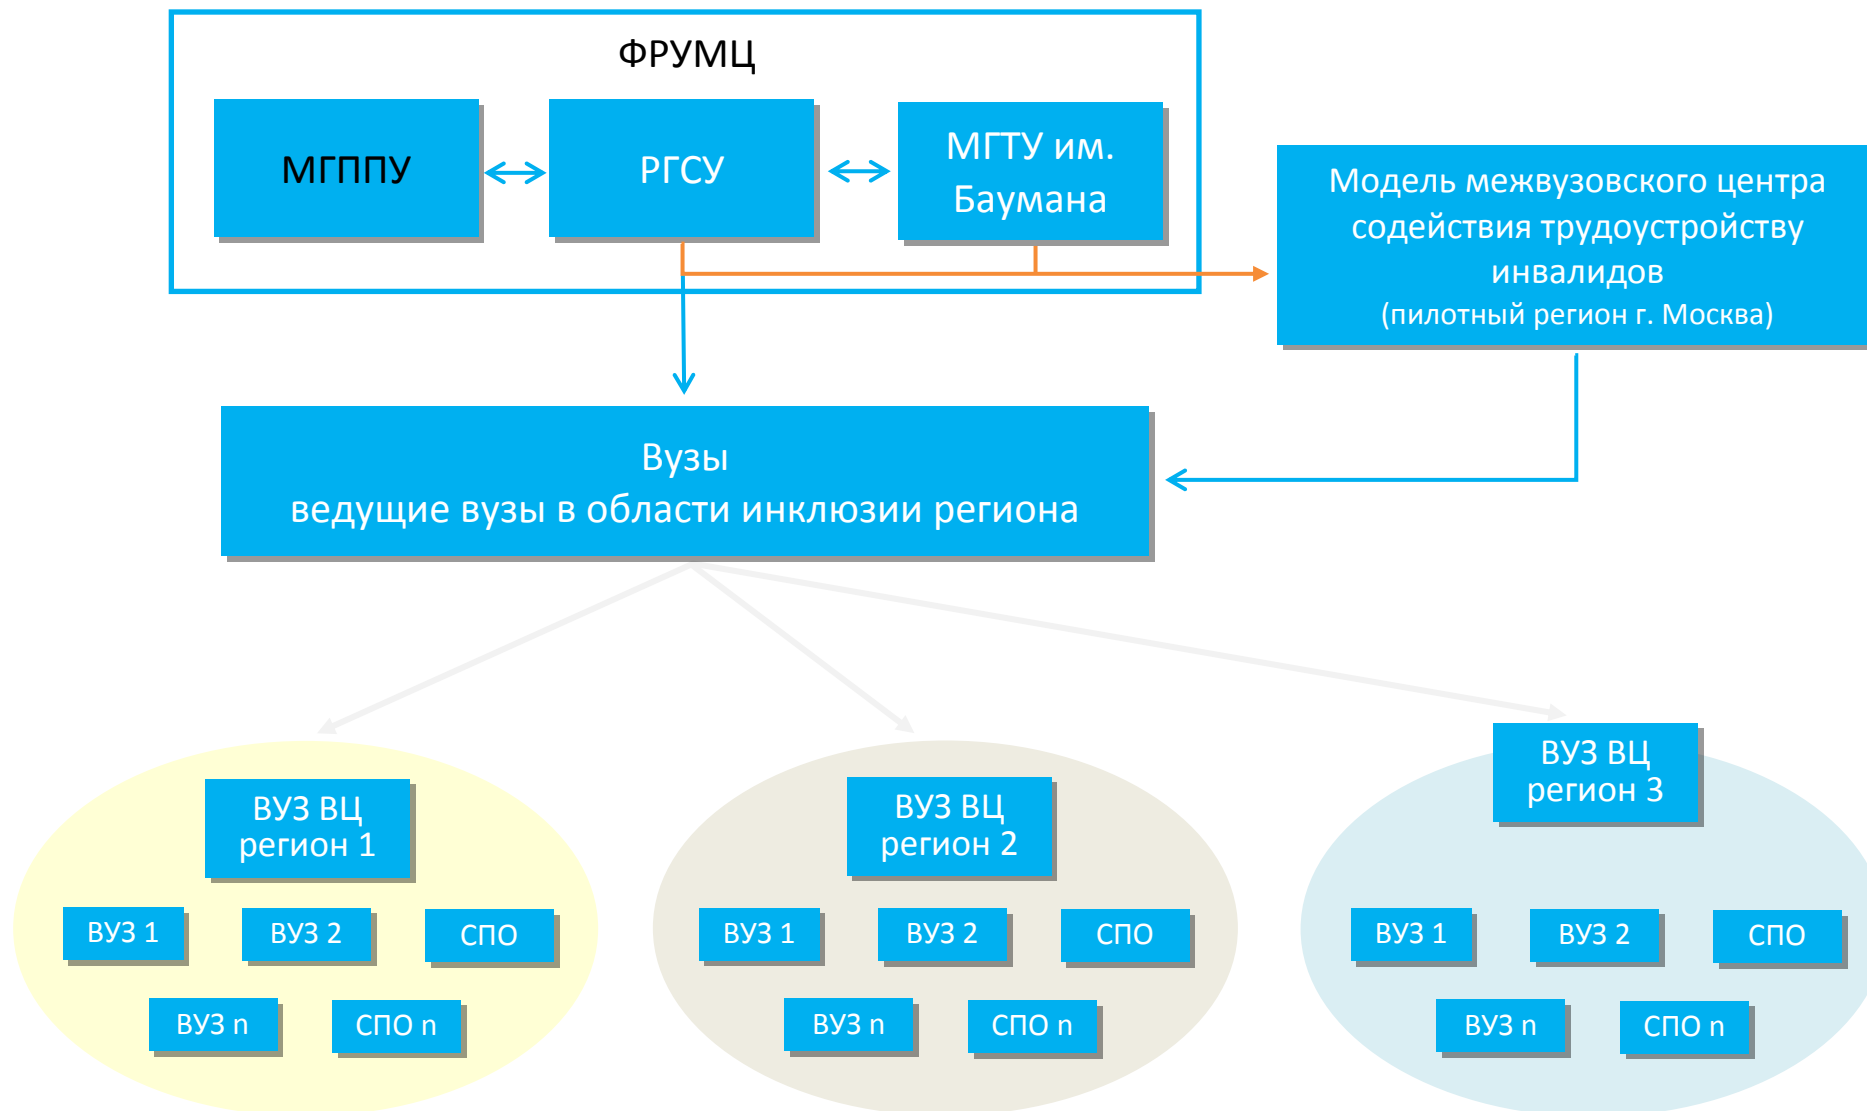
ФРУМЦ

МГППУ

РГСУ

МГТУ им. Баумана

Модель межвузовского центра содействия трудоустройству инвалидов
(пилотный регион г. Москва)

Вузы
ведущие вузы в области инклюзии региона

ВУЗ ВЦ регион 1

ВУЗ 1

ВУЗ 2

СПО

ВУЗ n

СПО n

ВУЗ ВЦ регион 2

ВУЗ 1

ВУЗ 2

СПО

ВУЗ n

СПО n

ВУЗ ВЦ регион 3

ВУЗ 1

ВУЗ 2

СПО

ВУЗ n

СПО n